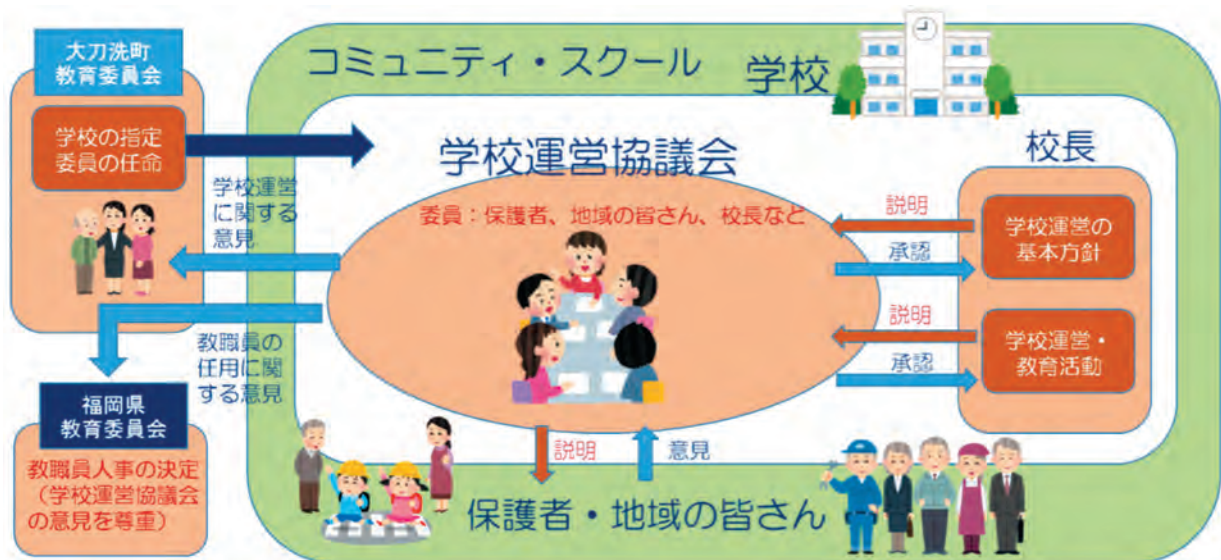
大刀洗町
教育委員会

学校の指定
委員の任命

学校運営
に関する
意見

教職員の
任用に関
する意見

福岡県
教育委員会

教職員人事の決定
（学校運営協議会
の意見を尊重）

コミュニティ・スクール

学校

学校運営協議会

委員：保護者、地域の皆さん、校長など

校長

説明

学校運営の
基本方針

承認

説明

学校運営・
教育活動

承認

説明

意見

保護者・地域の皆さん